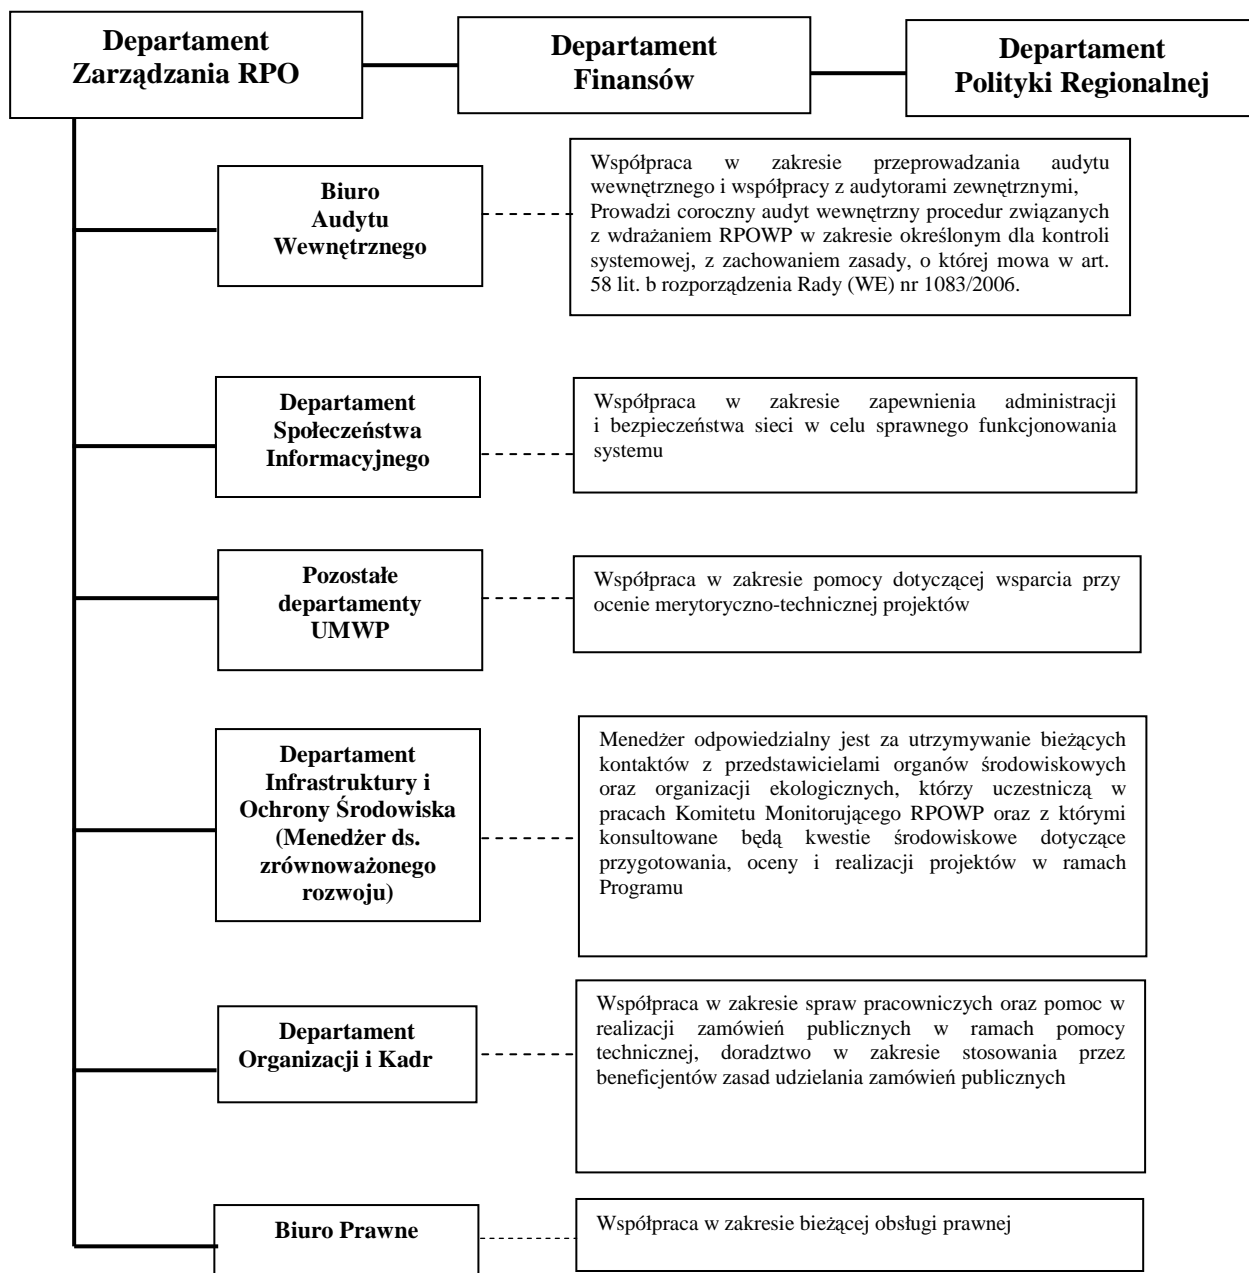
Departament Zarządzania RPO

Departament Finansów

Departament Polityki Regionalnej

Biuro Audytu Wewnętrznego

Współpraca w zakresie przeprowadzania audytu wewnętrznego i współpracy z audytorami zewnętrznymi, Prowadzi coroczny audyt wewnętrzny procedur związanych z wdrażaniem RPOWP w zakresie określonym dla kontroli systemowej, z zachowaniem zasady, o której mowa w art. 58 lit. b rozporządzenia Rady (WE) nr 1083/2006.

Departament Społeczeństwa Informacyjnego

Współpraca w zakresie zapewnienia administracji i bezpieczeństwa sieci w celu sprawnego funkcjonowania systemu

Pozostałe departamenty UMWP

Współpraca w zakresie pomocy dotyczącej wsparcia przy ocenie merytoryczno-technicznej projektów

Departament Infrastruktury i Ochrony Środowiska (Menedżer ds. zrównoważonego rozwoju)

Menedżer odpowiedzialny jest za utrzymywanie bieżących kontaktów z przedstawicielami organów środowiskowych oraz organizacji ekologicznych, którzy uczestniczą w pracach Komitetu Monitorującego RPOWP oraz z którymi konsultowane będą kwestie środowiskowe dotyczące przygotowania, oceny i realizacji projektów w ramach Programu

Departament Organizacji i Kadr

Współpraca w zakresie spraw pracowniczych oraz pomoc w realizacji zamówień publicznych w ramach pomocy technicznej, doradztwo w zakresie stosowania przez beneficjentów zasad udzielania zamówień publicznych

Biuro Prawne

Współpraca w zakresie bieżącej obsługi prawnej